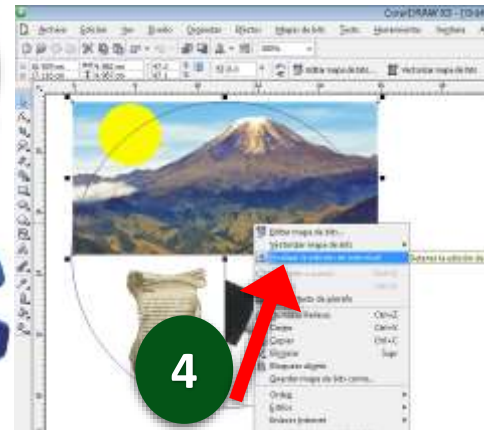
CorelDRAW X3 - [Gráfi

Archivo Edición Ver Diseño Organizar Efectos Mapas de bits Texto Herramientas Ventana

300%

Editar mapa de bits... Vectorizar mapa de bits

Editar mapa de bits...
Vectorizar mapa de bits
Finalizar la edición de contenido
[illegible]
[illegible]
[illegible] de plantilla
Deshacer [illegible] Ctrl+Z
Cortar Ctrl+X
Copiar Ctrl+C
Eliminar Supr
Bloquear objeto
Guardar mapa de bits como...
Orden
Estilos
Enlaces Internet

Detener la edición de

4